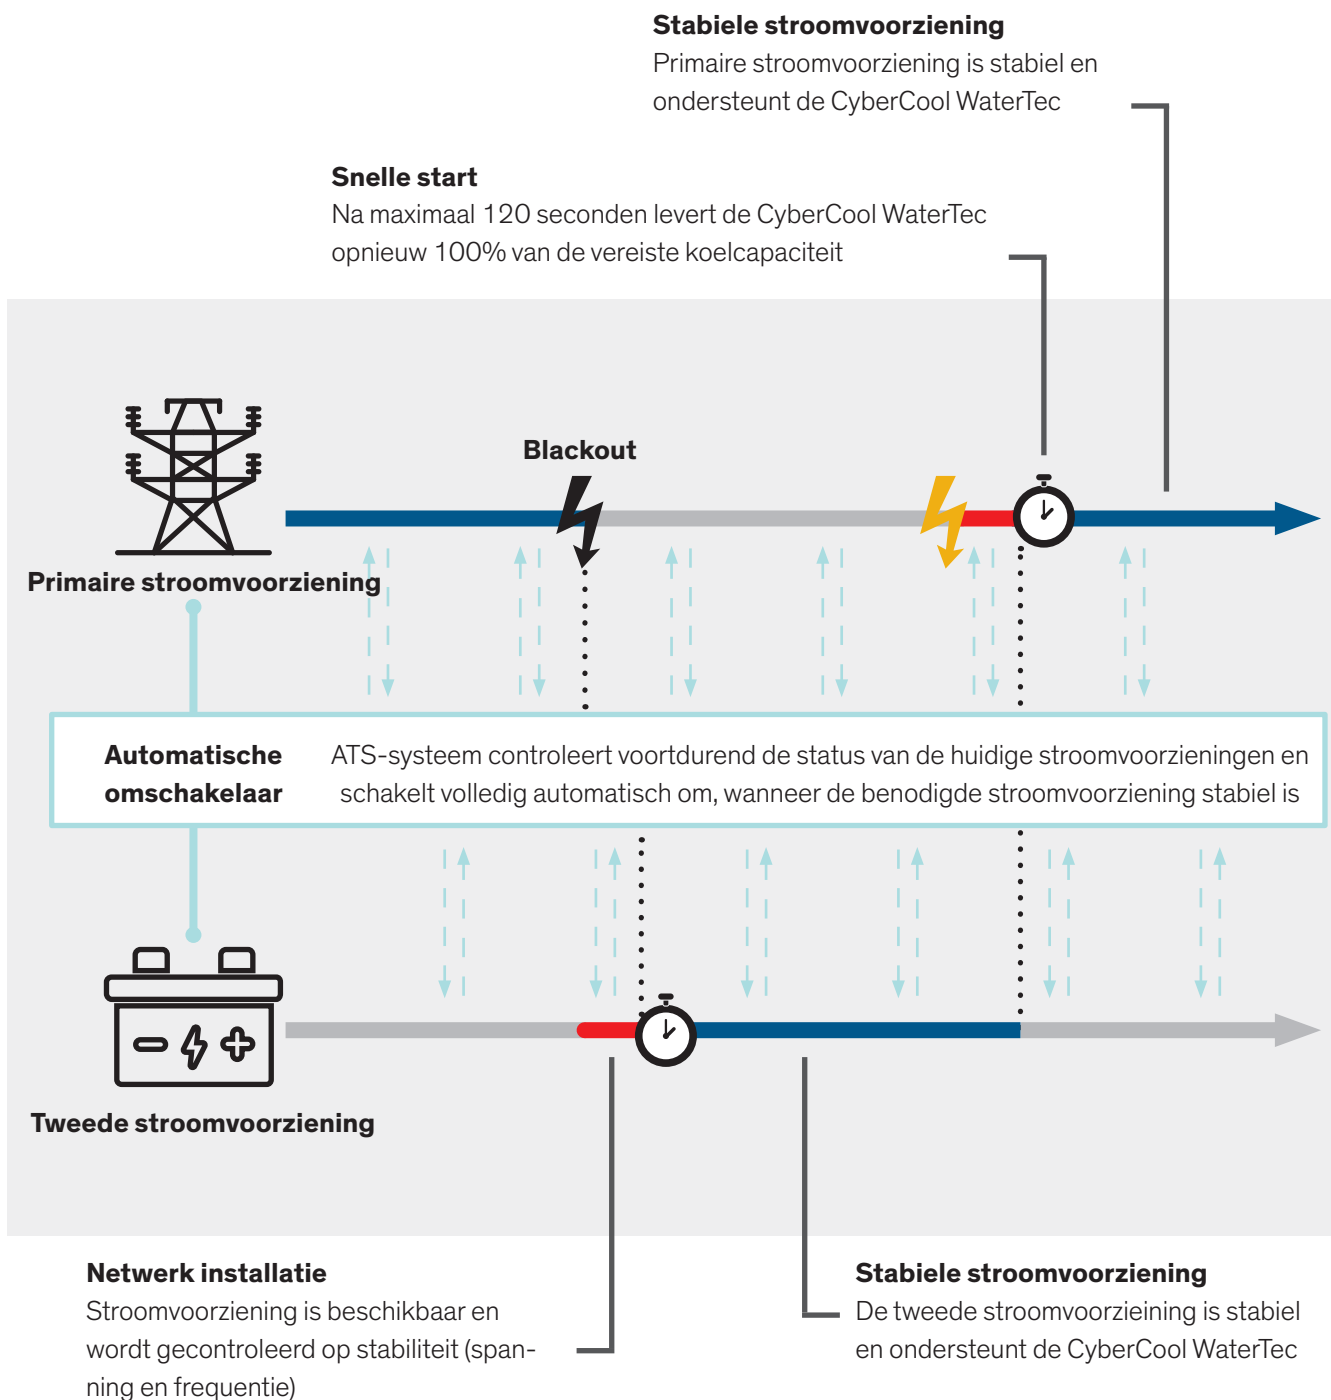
**Stabiele stroomvoorziening**
Primaire stroomvoorziening is stabiel en ondersteunt de CyberCool WaterTec

**Snelle start**
Na maximaal 120 seconden levert de CyberCool WaterTec opnieuw 100% van de vereiste koelcapaciteit

**Blackout**

**Primaire stroomvoorziening**

**Automatische omschakelaar**

ATS-systeem controleert voortdurend de status van de huidige stroomvoorzieningen en schakelt volledig automatisch om, wanneer de benodigde stroomvoorziening stabiel is

**Tweede stroomvoorziening**

**Netwerk installatie**
Stroomvoorziening is beschikbaar en wordt gecontroleerd op stabiliteit (spanning en frequentie)

**Stabiele stroomvoorziening**
De tweede stroomvoorzieining is stabiel en ondersteunt de CyberCool WaterTec